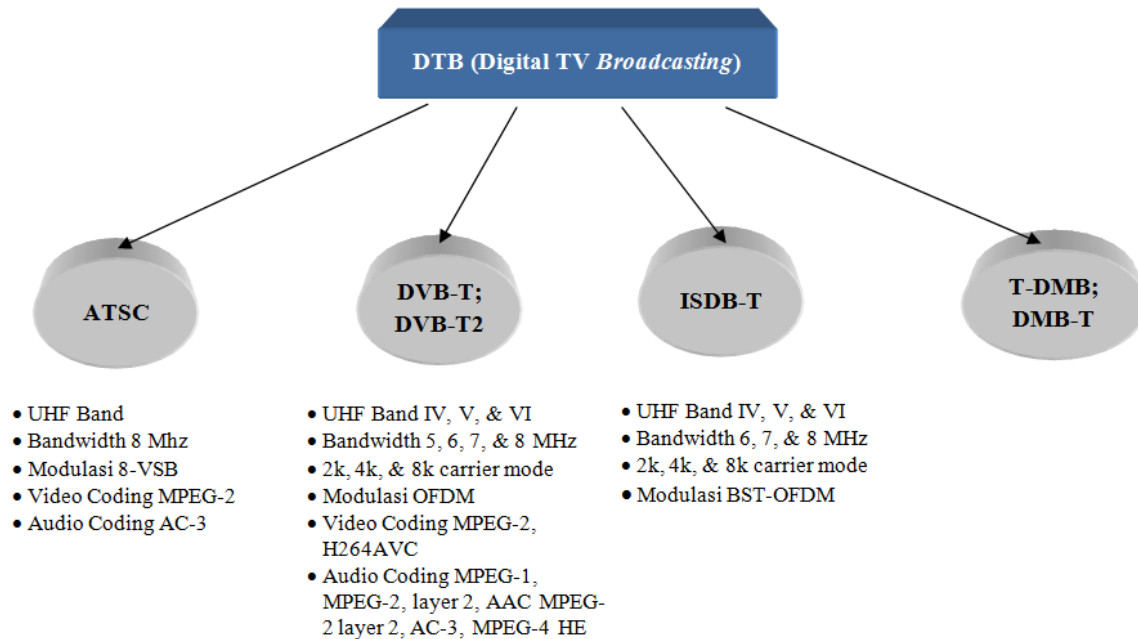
DTB (Digital TV Broadcasting)

ATSC

DVB-T; DVB-T2

ISDB-T

T-DMB; DMB-T

• UHF Band
• Bandwidth 8 Mhz
• Modulasi 8-VSB
• Video Coding MPEG-2
• Audio Coding AC-3

• UHF Band IV, V, & VI
• Bandwidth 5, 6, 7, & 8 MHz
• 2k, 4k, & 8k carrier mode
• Modulasi OFDM
• Video Coding MPEG-2, H264AVC
• Audio Coding MPEG-1, MPEG-2, layer 2, AAC MPEG-2 layer 2, AC-3, MPEG-4 HE

• UHF Band IV, V, & VI
• Bandwidth 6, 7, & 8 MHz
• 2k, 4k, & 8k carrier mode
• Modulasi BST-OFDM